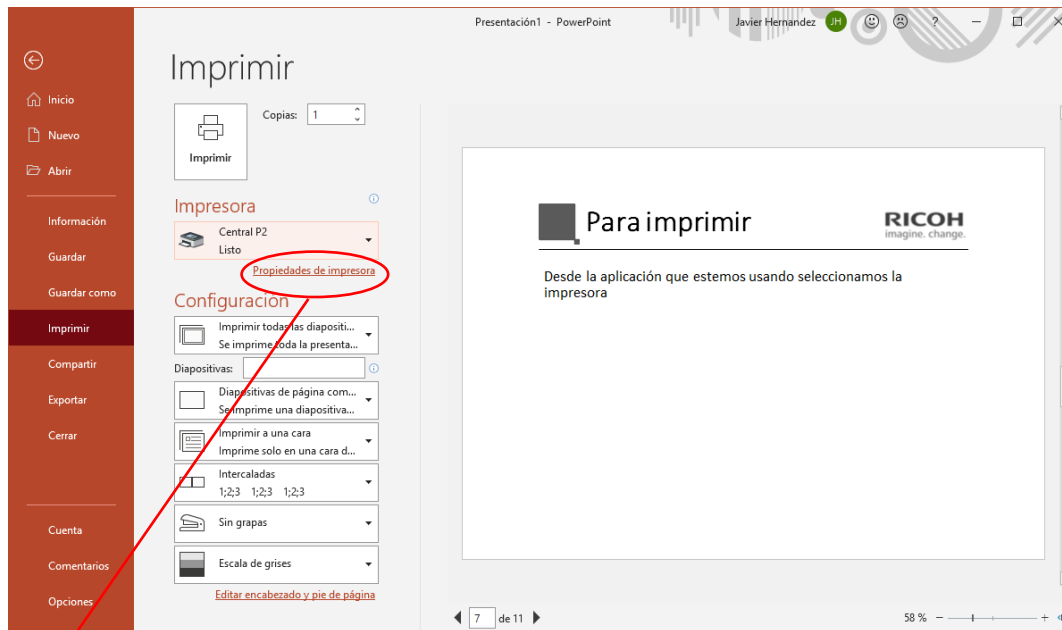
Presentación1 - PowerPoint
Javier Hernandez JH
?

Inicio
Nuevo
Abrir
Información
Guardar
Guardar como
Imprimir
Compartir
Exportar
Cerrar
Cuenta
Comentarios
Opciones

Imprimir

Imprimir
Copias: 1

Impresora
Central P2
Listo
Propiedades de impresora

Configuracion
Imprimir todas las diapositi...
Se imprime toda la presenta...
Diapositivas:
Diapositivas de página com...
Se imprime una diapositiva...
Imprimir a una cara
Imprime solo en una cara d...
Intercaladas
1;2;3 1;2;3 1;2;3
Sin grapas
Escala de grises
Editar encabezado y pie de página

Para imprimir
RICOH
imagine. change.
Desde la aplicación que estemos usando seleccionamos la impresora

7 de 11
58 %